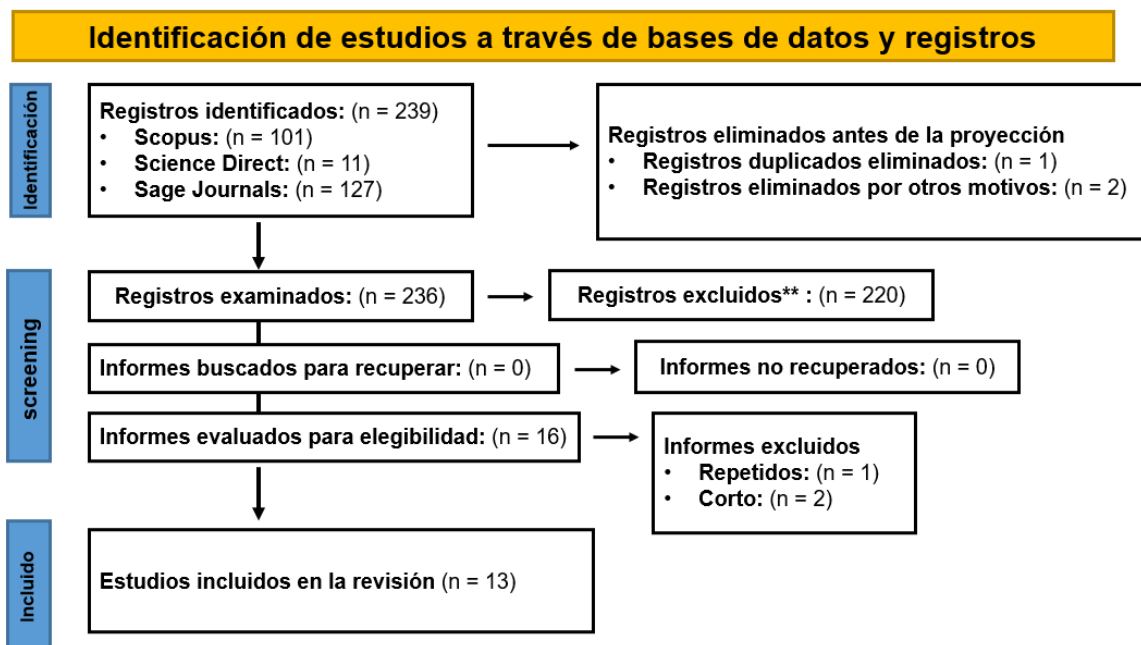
Identificación de estudios a través de bases de datos y registros

Identificación

Registros identificados: (n = 239)
- Scopus: (n = 101)
- Science Direct: (n = 11)
- Sage Journals: (n = 127)

Registros eliminados antes de la proyección
- Registros duplicados eliminados: (n = 1)
- Registros eliminados por otros motivos: (n = 2)

screening

Registros examinados: (n = 236)

Registros excluidos** : (n = 220)

Informes buscados para recuperar: (n = 0)

Informes no recuperados: (n = 0)

Informes evaluados para elegibilidad: (n = 16)

Informes excluidos
- Repetidos: (n = 1)
- Corto: (n = 2)

Incluido

Estudios incluidos en la revisión (n = 13)